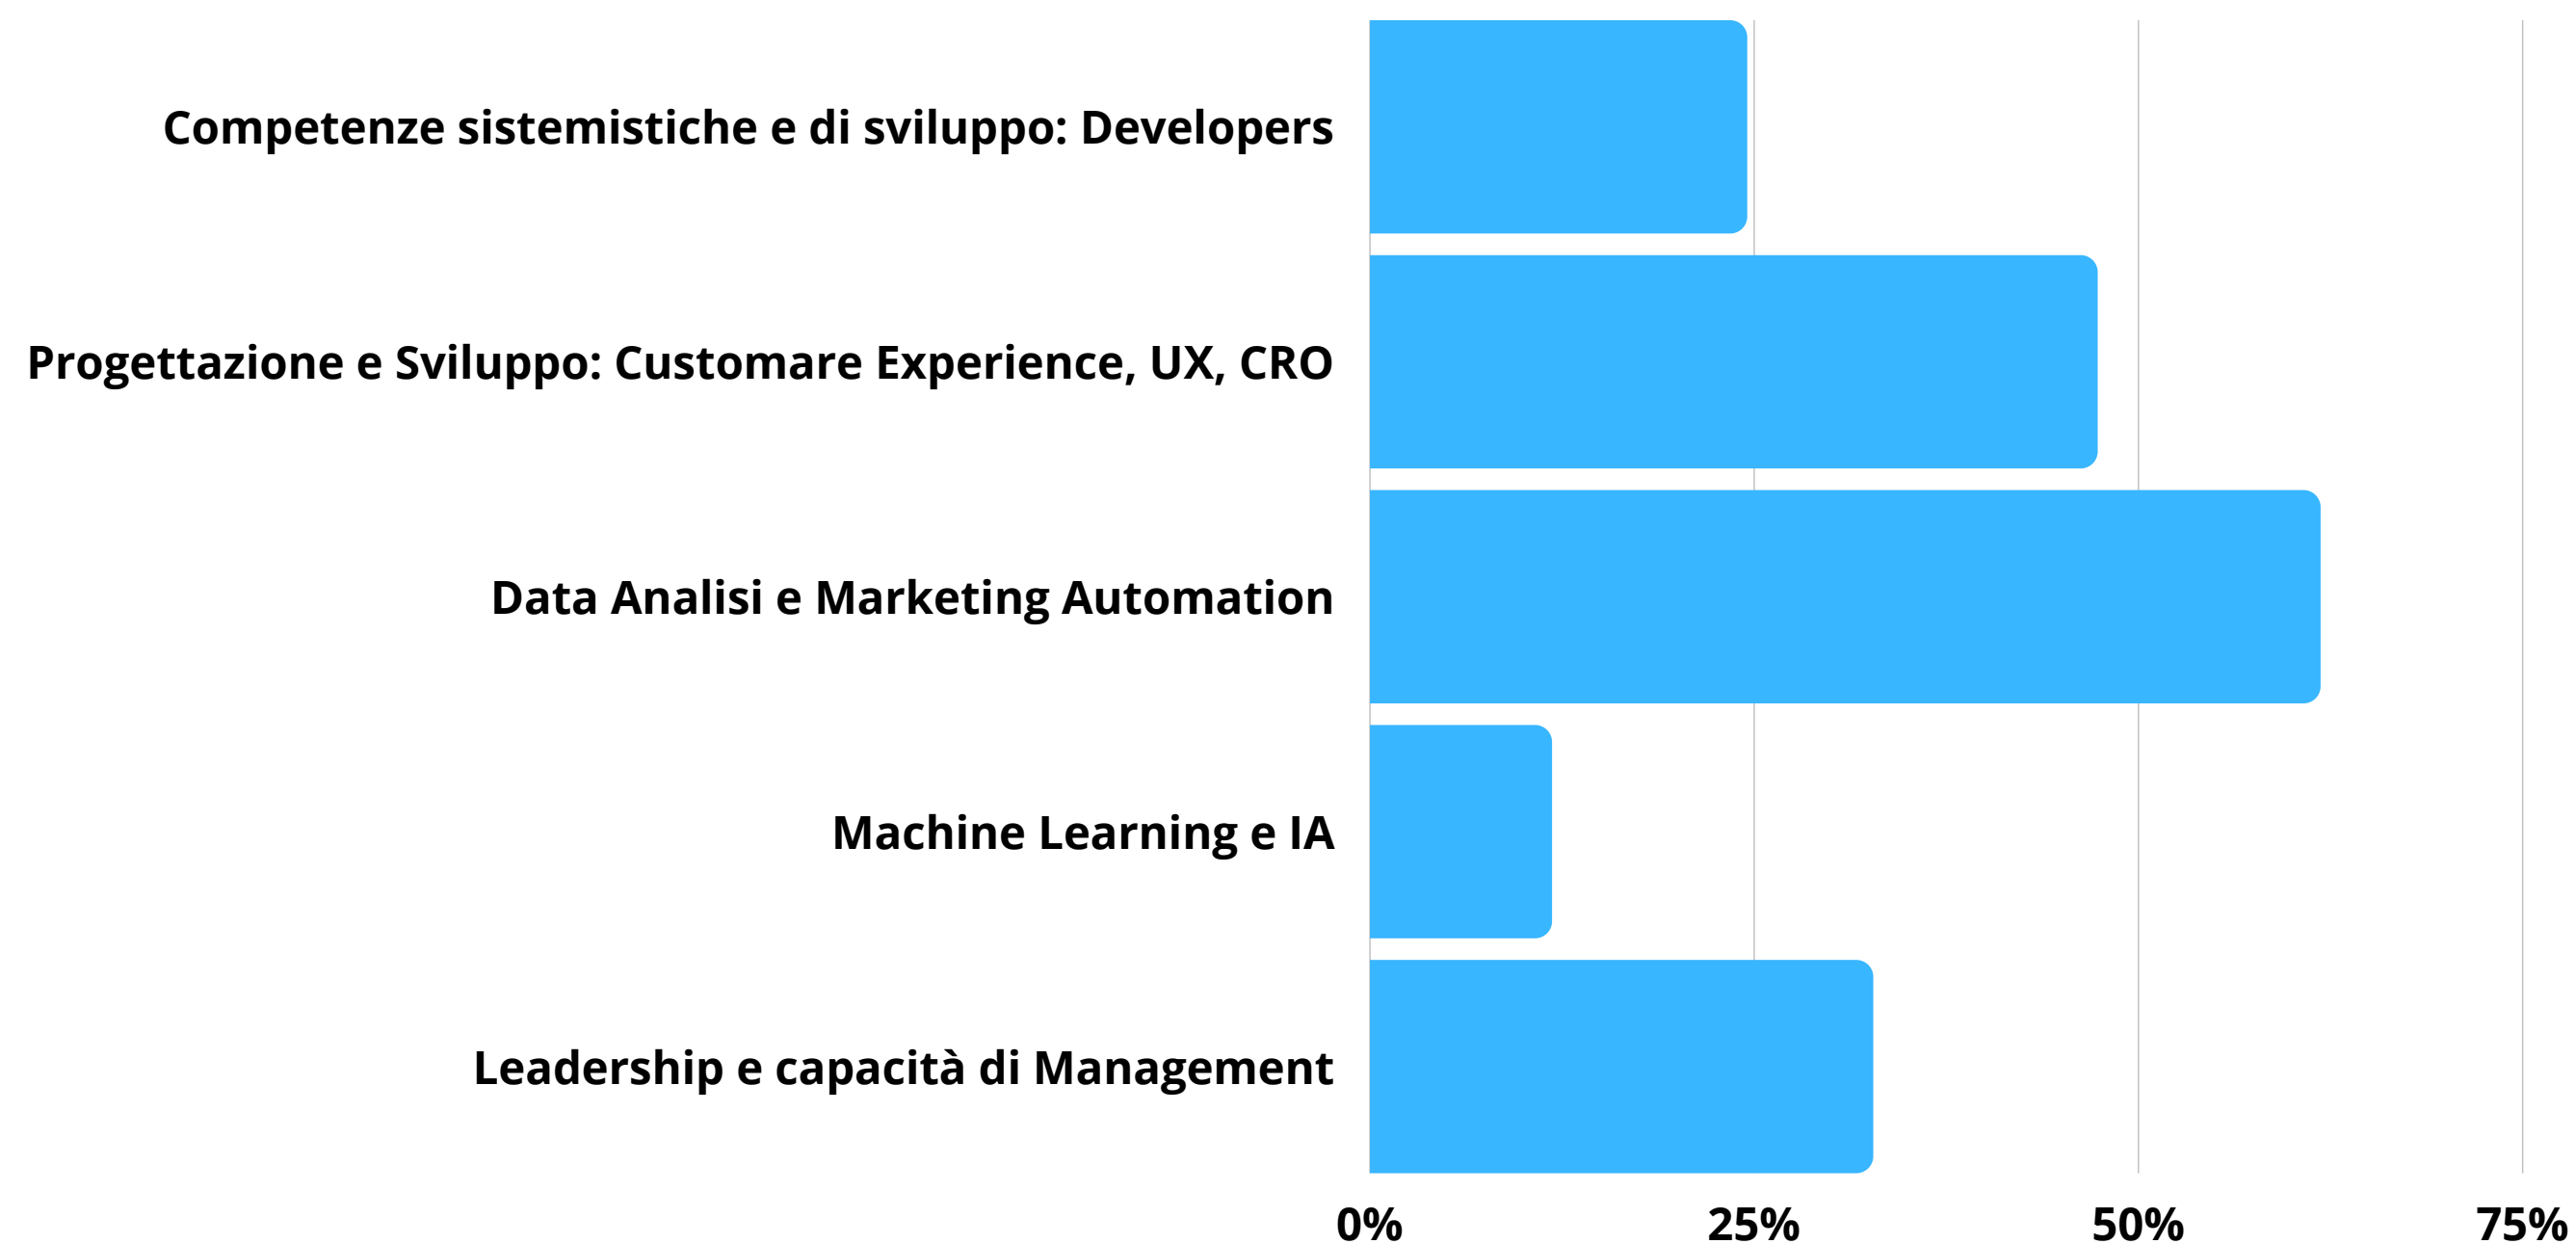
Competenze sistemistiche e di sviluppo: Developers
Progettazione e Sviluppo: Customare Experience, UX, CRO
Data Analisi e Marketing Automation
Machine Learning e IA
Leadership e capacità di Management

0%
25%
50%
75%